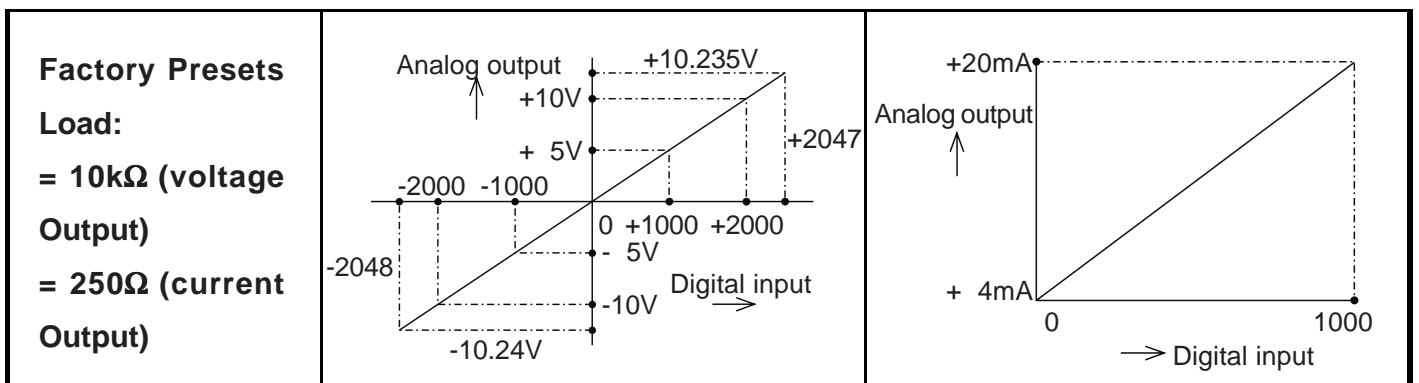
| Factory Presets<br>Load:<br>= 10k$\Omega$ (voltage Output)<br>= 250$\Omega$ (current Output) | Analog output<br>+10.235V<br>+10V<br>+ 5V<br>+2047<br>-2000 -1000<br>0 +1000 +2000<br>- 5V<br>-2048<br>Digital input<br>-10V<br>-10.24V | +20mA<br>Analog output<br>+ 4mA<br>0<br>1000<br>Digital input |
|---|---|---|